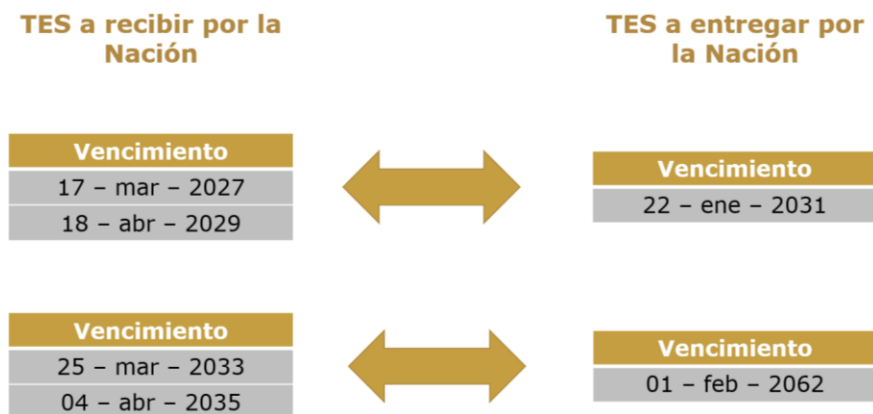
TES a recibir por la Nación

TES a entregar por la Nación

| Vencimiento |
|---|
| 17 – mar – 2027 |
| 18 – abr – 2029 |

| Vencimiento |
|---|
| 22 – ene – 2031 |

| Vencimiento |
|---|
| 25 – mar – 2033 |
| 04 – abr – 2035 |

| Vencimiento |
|---|
| 01 – feb – 2062 |